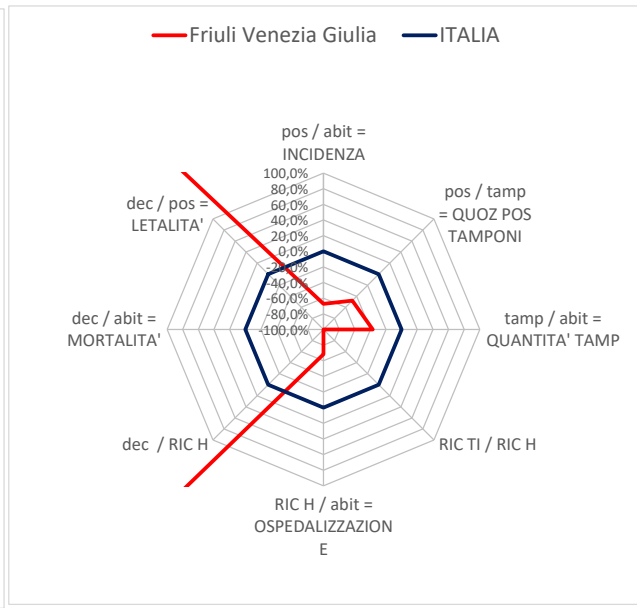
Friuli Venezia Giulia ITALIA

pos / abit = INCIDENZA

pos / tamp = QUOZ POS TAMPONI

tamp / abit = QUANTITA' TAMP

RIC TI / RIC H

RIC H / abit = OSPEDALIZZAZION E

dec / RIC H

dec / abit = MORTALITA'

dec / pos = LETALITA'

100,0%
80,0%
60,0%
40,0%
20,0%
0,0%
-20,0%
-40,0%
-60,0%
-80,0%
-100,0%